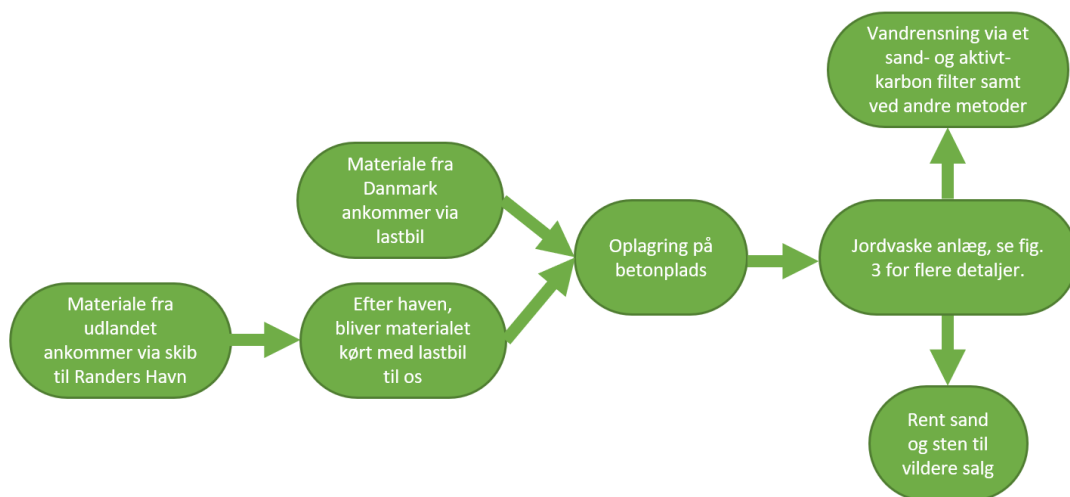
Materiale fra udlandet ankommer via skib til Randers Havn

Efter haven, bliver materialet kørt med lastbil til os

Materiale fra Danmark ankommer via lastbil

Oplagring på betonplads

Jordvaske anlæg, se fig. 3 for flere detaljer.

Vandrensning via et sand- og aktivt-karbon filter samt ved andre metoder

Rent sand og sten til vildere salg